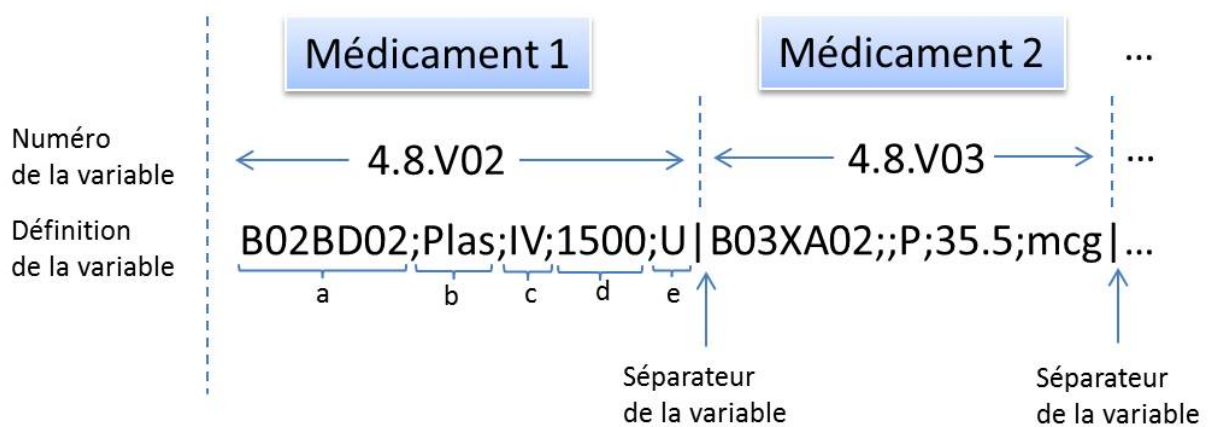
Médicament 1

Médicament 2

...

Numéro de la variable

4.8.V02

4.8.V03

...

Définition de la variable

B02BD02;Plas;IV;1500;U|B03XA02;;P;35.5;mcg|...

a

b

c

d

e

Séparateur de la variable

Séparateur de la variable